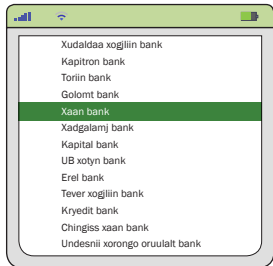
Xudaldaa xogjliin bank
Kapitron bank
Toriin bank
Golomt bank
Xaan bank
Xadgalamj bank
Kapital bank
UB xotyn bank
Erel bank
Tever xogjliin bank
Kryedit bank
Chingiss xaan bank
Undesnii xorongo oruulalt bank